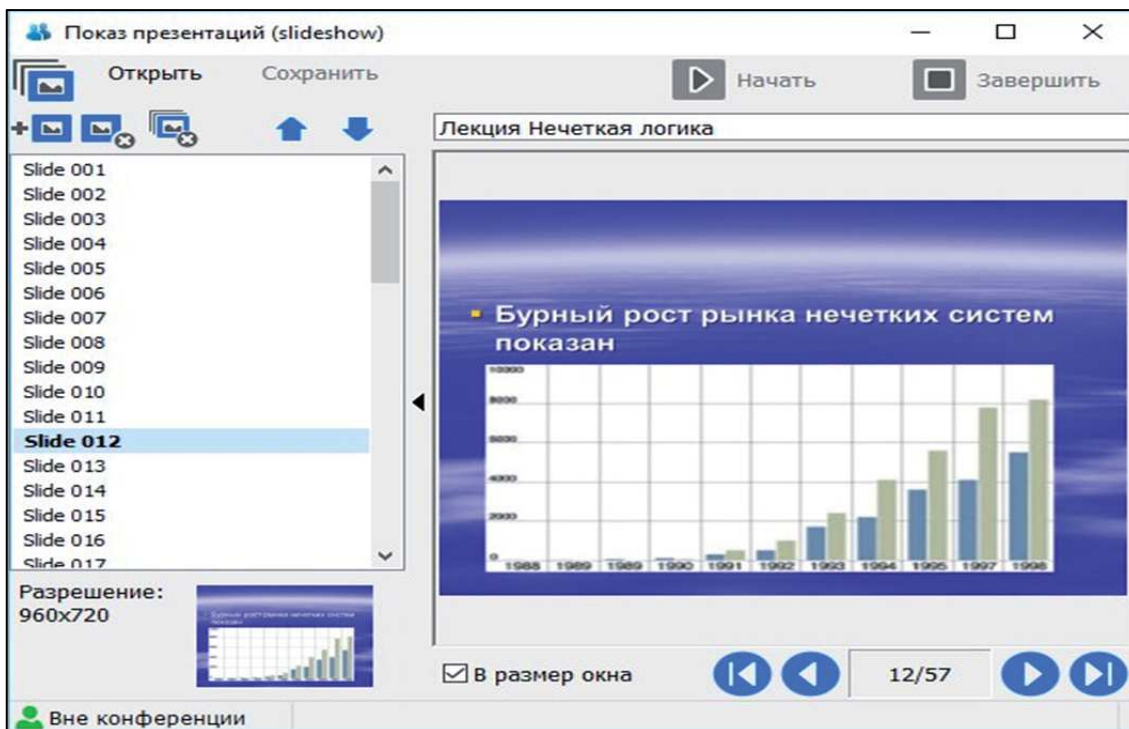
Показ презентаций (slideshow)

Открыть Сохранить

Начать Завершить

Лекция Нечеткая логика

Slide 001
Slide 002
Slide 003
Slide 004
Slide 005
Slide 006
Slide 007
Slide 008
Slide 009
Slide 010
Slide 011
Slide 012
Slide 013
Slide 014
Slide 015
Slide 016
Slide 017

Бурный рост рынка нечетких систем показан

10000
8000
6000
4000
2000
0

1988 1989 1989 1990 1991 1992 1993 1994 1995 1997 1998

Разрешение:
960x720

В размер окна

12/57

Вне конференции